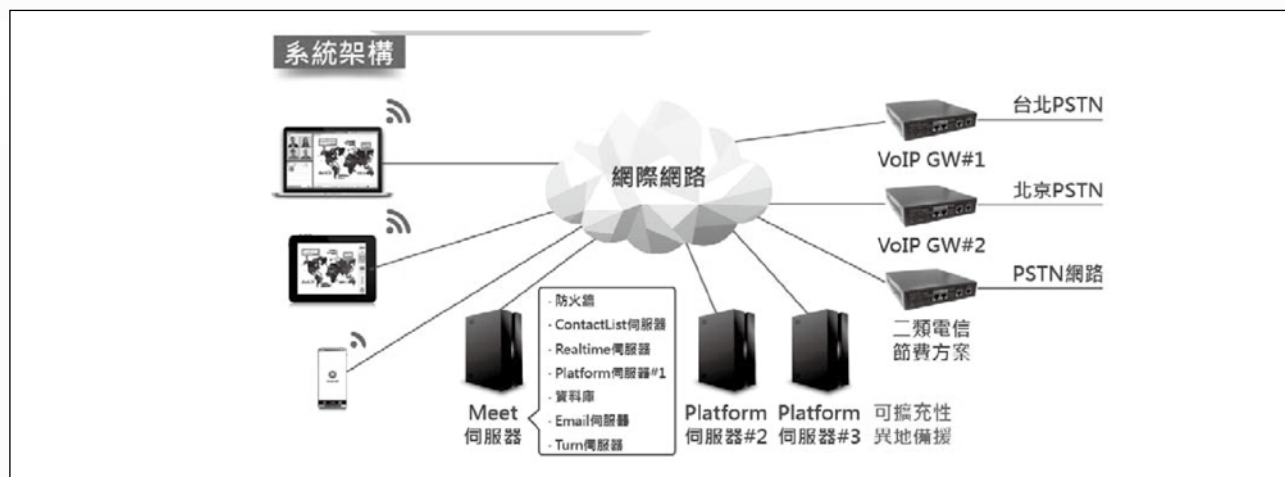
系統架構

網際網路

台北PSTN

VoIP GW#1

北京PSTN

VoIP GW#2

PSTN網路

二類電信
節費方案

- 防火牆
- ContactList伺服器
- Realtime伺服器
- Platform伺服器#1
- 資料庫
- Email伺服器
- Turn伺服器

Meet
伺服器

Platform
伺服器#2

Platform
伺服器#3

可擴充性
異地備援